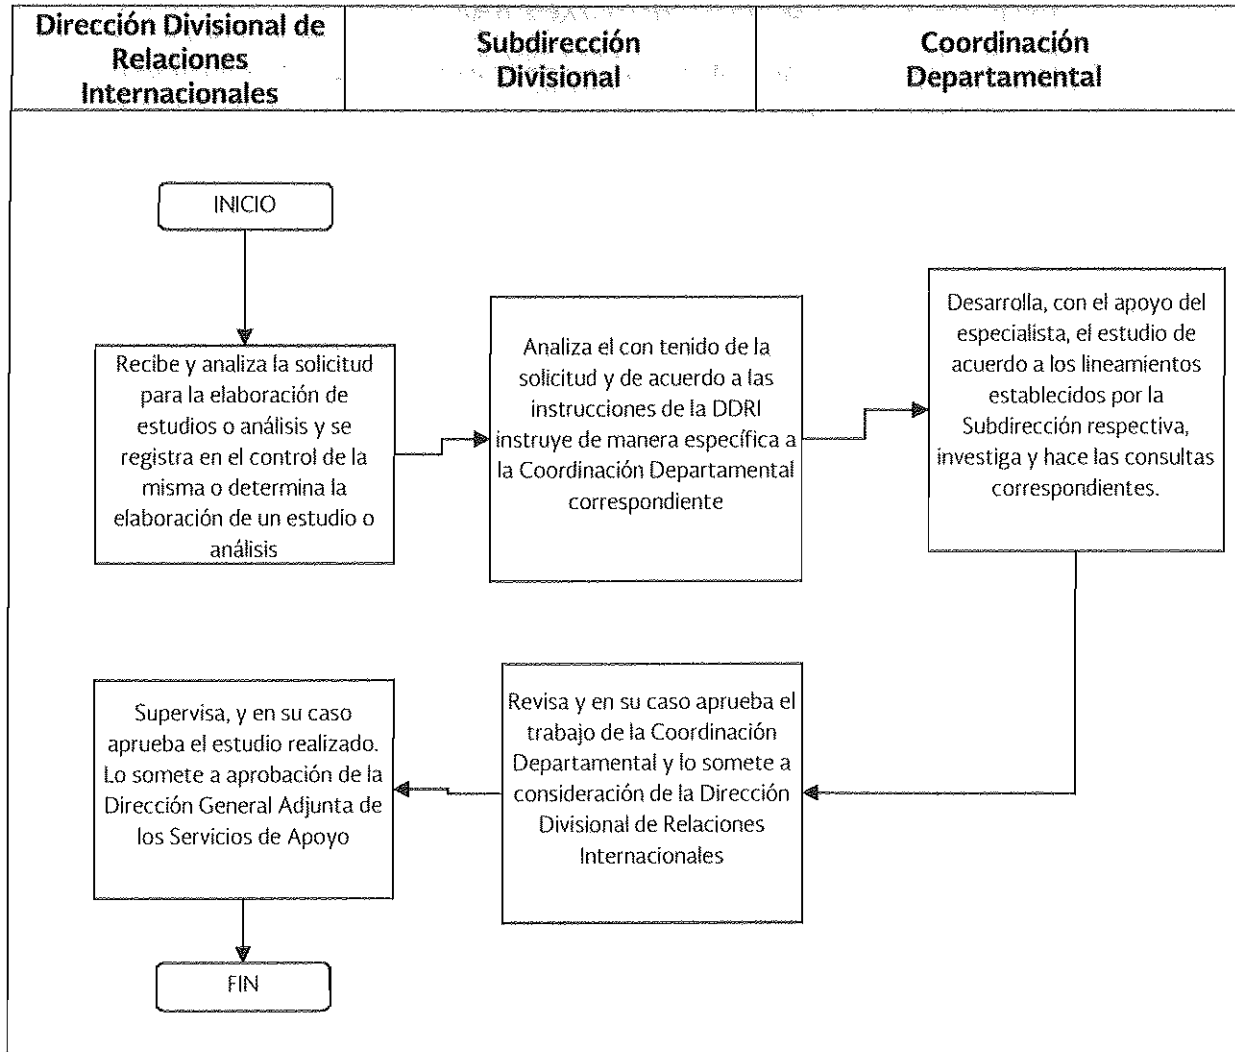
| Dirección Divisional de Relaciones Internacionales | Subdirección Divisional | Coordinación Departamental |
|---|---|---|

INICIO

Recibe y analiza la solicitud para la elaboración de estudios o análisis y se registra en el control de la misma o determina la elaboración de un estudio o análisis

Analiza el con tenido de la solicitud y de acuerdo a las instrucciones de la DDRI instruye de manera específica a la Coordinación Departamental correspondiente

Desarrolla, con el apoyo del especialista, el estudio de acuerdo a los lineamientos establecidos por la Subdirección respectiva, investiga y hace las consultas correspondientes.

Revisa y en su caso aprueba el trabajo de la Coordinación Departamental y lo somete a consideración de la Dirección Divisional de Relaciones Internacionales

Supervisa, y en su caso aprueba el estudio realizado. Lo somete a aprobación de la Dirección General Adjunta de los Servicios de Apoyo

FIN